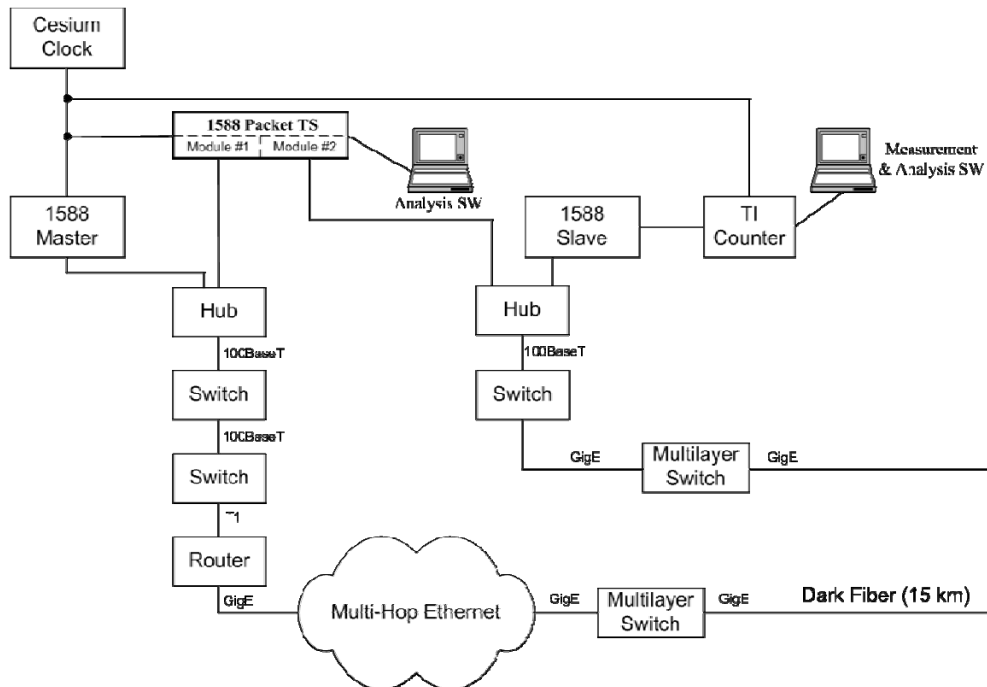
Cesium Clock

1588 Packet TS
Module #1
Module #2

Analysis SW

Measurement & Analysis SW

1588 Master

1588 Slave

TI Counter

Hub

Hub

100BaseT

100BaseT

Switch

Switch

100BaseT

GigE

Multilayer Switch

GigE

Switch

T1

Router

GigE

Multi-Hop Ethernet

GigE

Multilayer Switch

GigE

Dark Fiber (15 km)